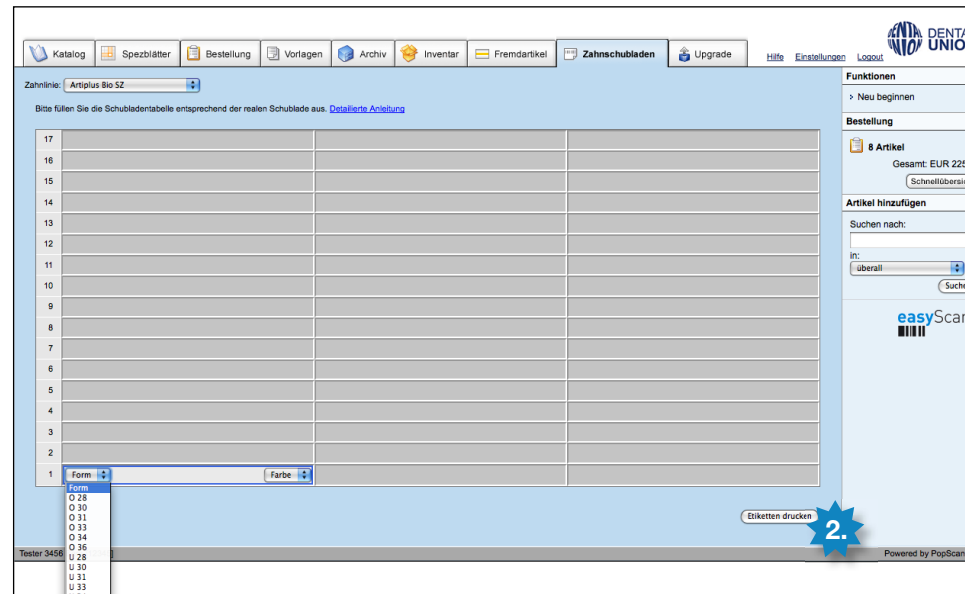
Katalog
Spezblätter
Bestellung
Vorlagen
Archiv
Inventar
Fremdartikel
Zahnschubladen
Upgrade
Hilfe
Einstellungen
Logout
DENTA UNIO

Zahnlinie: Artiplus Bio SZ

Bitte füllen Sie die Schubladentabelle entsprechend der realen Schublade aus. Detaillierte Anleitung

| 17 | | | |
|---|---|---|---|
| 16 | | | |
| 15 | | | |
| 14 | | | |
| 13 | | | |
| 12 | | | |
| 11 | | | |
| 10 | | | |
| 9 | | | |
| 8 | | | |
| 7 | | | |
| 6 | | | |
| 5 | | | |
| 4 | | | |
| 3 | | | |
| 2 | | | |
| 1 | Form Farbe | | |

Form
O 28
O 30
O 31
O 33
O 34
O 36
U 28
U 30
U 31
U 33

Etiketten drucken
2.

Tester 3456

Funktionen
Neu beginnen
Bestellung
8 Artikel
Gesamt: EUR 225
Schnellübersi
Artikel hinzufügen
Suchen nach:
in:
überall
Such
easyScan
Powered by PopScan